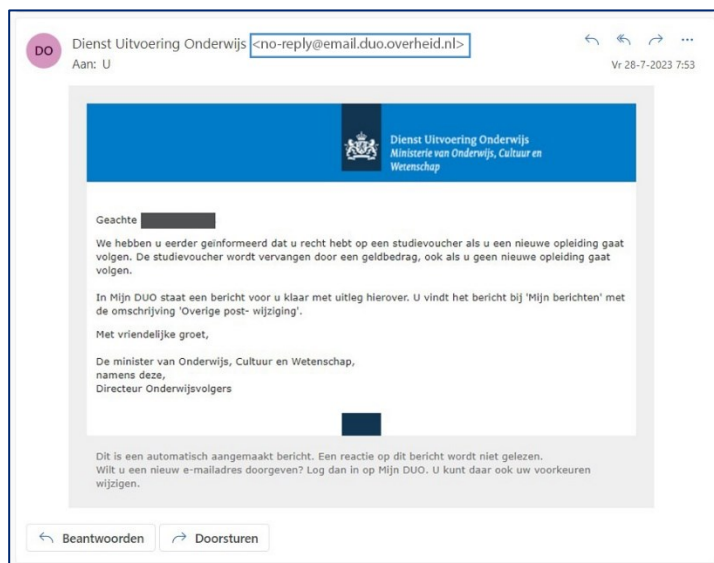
DO Dienst Uitvoering Onderwijs <no-reply@email.duo.overheid.nl>
Aan: U

Vr 28-7-2023 7:53

Dienst Uitvoering Onderwijs
Ministerie van Onderwijs, Cultuur en Wetenschap

Geachte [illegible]

We hebben u eerder geïnformeerd dat u recht hebt op een studievoucher als u een nieuwe opleiding gaat volgen. De studievoucher wordt vervangen door een geldbedrag, ook als u geen nieuwe opleiding gaat volgen.

In Mijn DUO staat een bericht voor u klaar met uitleg hierover. U vindt het bericht bij 'Mijn berichten' met de omschrijving 'Overige post- wijziging'.

Met vriendelijke groet,

De minister van Onderwijs, Cultuur en Wetenschap,
namens deze,
Directeur Onderwijsvolgers

Dit is een automatisch aangemaakt bericht. Een reactie op dit bericht wordt niet gelezen.
Wilt u een nieuw e-mailadres doorgeven? Log dan in op Mijn DUO. U kunt daar ook uw voorkeuren wijzigen.

Beantwoorden
Doorsturen